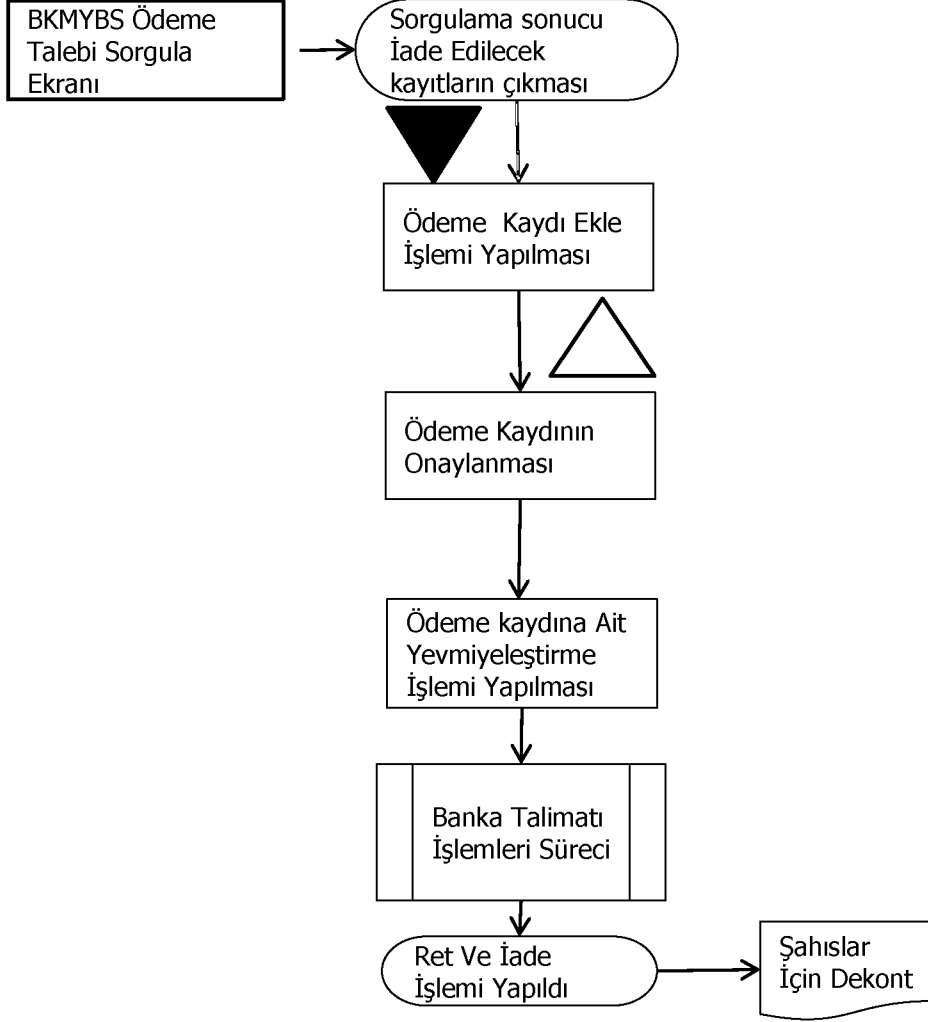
BKMYBS Ödeme Talebi Sorgula Ekranı

Sorgulama sonucu İade Edilecek kayıtların çıkması

Ödeme Kaydı Ekle İşlemi Yapılması

Ödeme Kaydının Onaylanması

Ödeme kaydına Ait Yevmiyeleştirme İşlemi Yapılması

Banka Talimatı İşlemleri Süreci

Ret Ve İade İşlemi Yapıldı

Şahıslar İçin Dekont